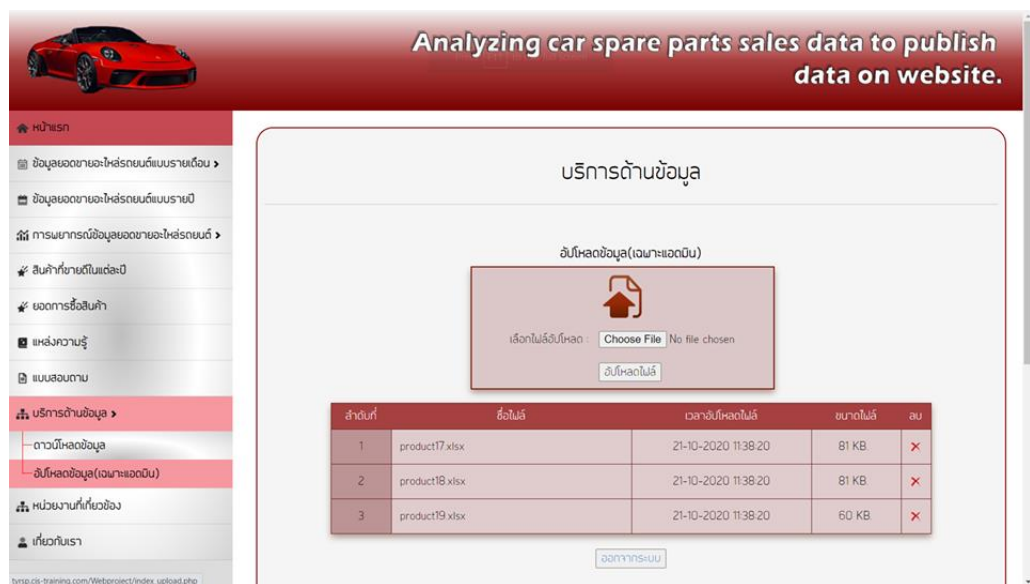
Analyzing car spare parts sales data to publish data on website.

หน้าแรก
ข้อมูลยอดขายอะไหล่รถยนต์แบบรายเดือน >
ข้อมูลยอดขายอะไหล่รถยนต์แบบรายปี
การพยากรณ์ข้อมูลยอดขายอะไหล่รถยนต์ >
สินค้าที่ขายดีในแต่ละปี
ยอดการซื้อสินค้า
แหล่งความรู้
แบบสอบถาม
บริการด้านข้อมูล >
ดาวน์โหลดข้อมูล
อัปโหลดข้อมูล(เฉพาะแอดมิน)
หน่วยงานที่เกี่ยวข้อง
เกี่ยวกับเรา

bvsp.cis-training.com/Webproject/index_upload.php

บริการด้านข้อมูล

อัปโหลดข้อมูล(เฉพาะแอดมิน)

เลือกไฟล์อัปโหลด : Choose File No file chosen

อัปโหลดไฟล์

| ลำดับที่ | ชื่อไฟล์ | เวลาอัปโหลดไฟล์ | ขนาดไฟล์ | ลบ |
|---|---|---|---|---|
| 1 | product17.xlsx | 21-10-2020 11:38:20 | 81 KB | ✕ |
| 2 | product18.xlsx | 21-10-2020 11:38:20 | 81 KB | ✕ |
| 3 | product19.xlsx | 21-10-2020 11:38:20 | 60 KB | ✕ |

ออกจากระบบ